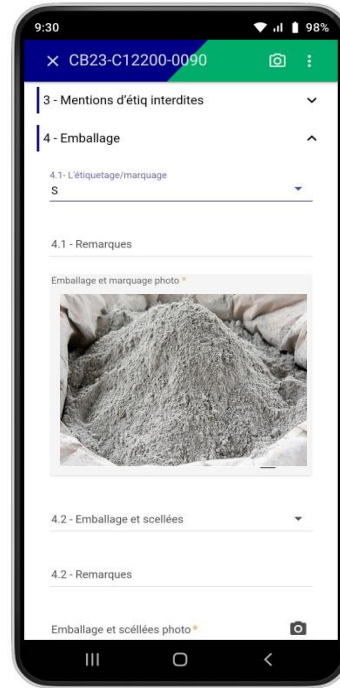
9:30 98%

× CB23-C12200-0090

3 - Mentions d'étiq interdites

4 - Emballage

4.1- L'étiquetage/marquage
S

4.1 - Remarques

Emballage et marquage photo *

4.2 - Emballage et scellées

4.2 - Remarques

Emballage et scéllées photo *